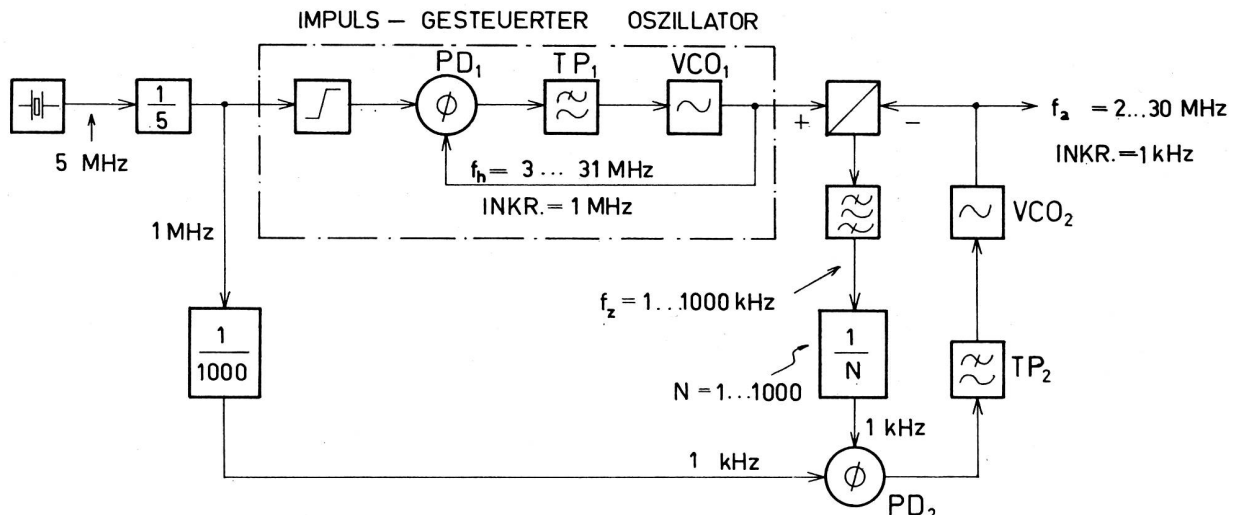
IMPULS – GESTEUERTER OSZILLATOR

5 MHz

$\frac{1}{5}$

$PD_1$

$\phi$

$TP_1$

$VCO_1$

$f_h = 3 \ldots 31$ MHz

INKR. = 1 MHz

+

–

$f_a = 2 \ldots 30$ MHz

INKR. = 1 kHz

1 MHz

$VCO_2$

$f_z = 1 \ldots 1000$ kHz

$\frac{1}{1000}$

$\frac{1}{N}$

N = 1...1000

$TP_2$

1 kHz

1 kHz

$\phi$

$PD_2$